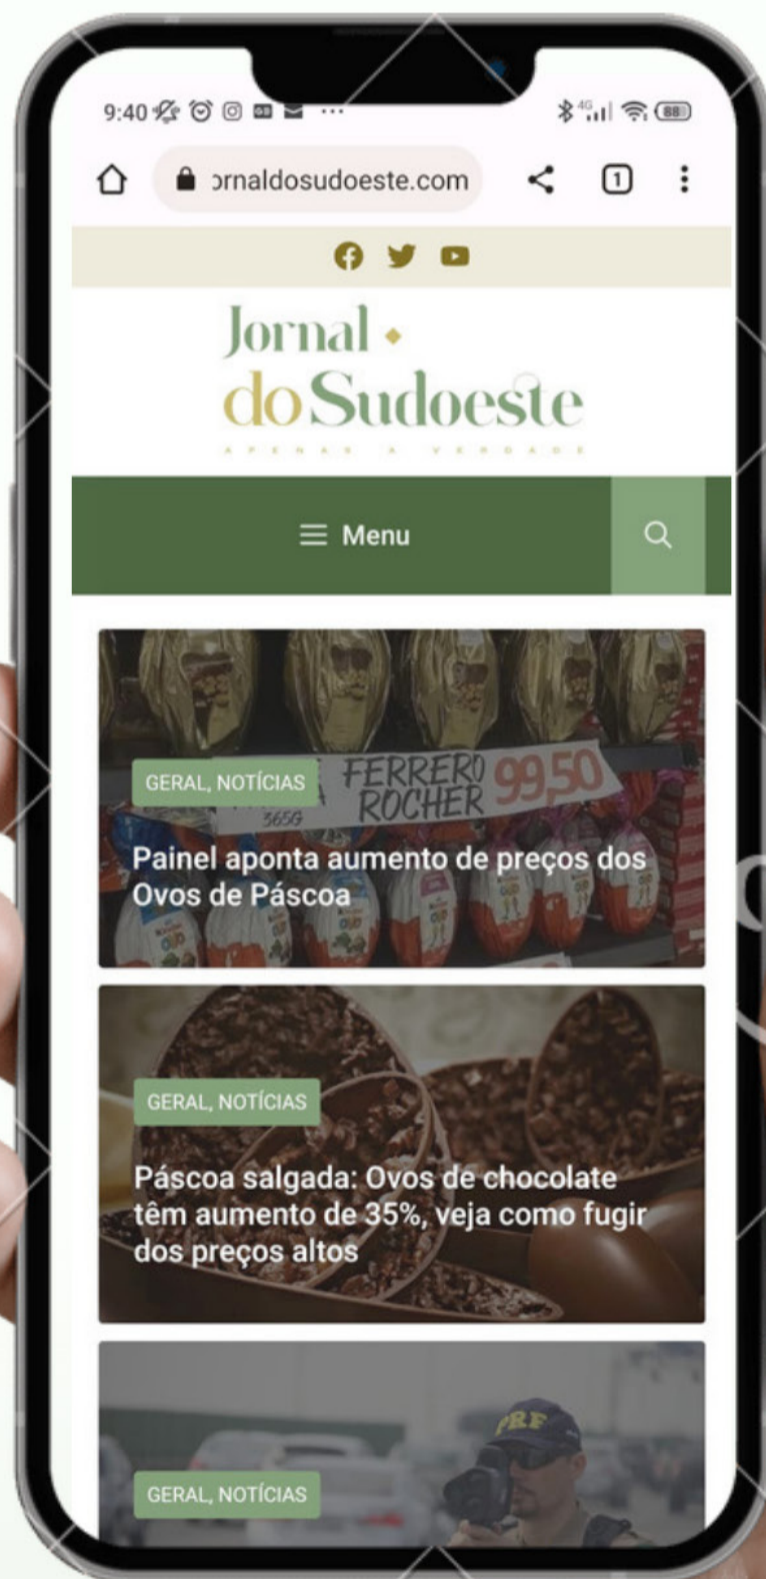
9:40 ··· 4G 88

ɔrnaldosudoeste.com 1

Jornal do Sudoeste
APENAS A VERDADE

Menu

GERAL, NOTÍCIAS
FERRERO ROCHER 99,50
Painel aponta aumento de preços dos Ovos de Páscoa

GERAL, NOTÍCIAS
Páscoa salgada: Ovos de chocolate têm aumento de 35%, veja como fugir dos preços altos

PRF
GERAL, NOTÍCIAS